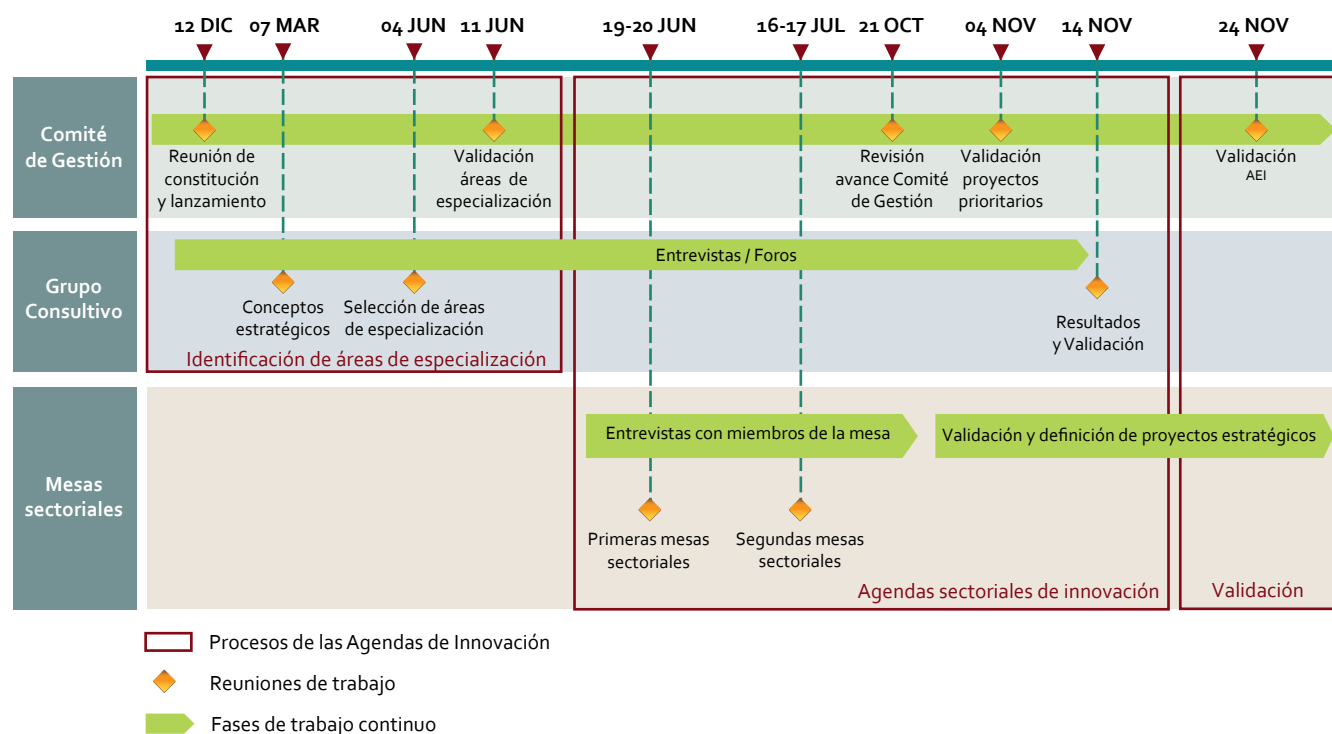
12 DIC 07 MAR 04 JUN 11 JUN 19-20 JUN 16-17 JUL 21 OCT 04 NOV 14 NOV 24 NOV

Comité de Gestión

Reunión de constitución y lanzamiento

Validación áreas de especialización

Revisión avance Comité de Gestión

Validación proyectos prioritarios

Validación AEI

Grupo Consultivo

Entrevistas / Foros

Conceptos estratégicos

Selección de áreas de especialización

Resultados y Validación

Identificación de áreas de especialización

Mesas sectoriales

Entrevistas con miembros de la mesa

Validación y definición de proyectos estratégicos

Primeras mesas sectoriales

Segundas mesas sectoriales

Agendas sectoriales de innovación

Validación

Procesos de las Agendas de Innovación

Reuniones de trabajo

Fases de trabajo continuo